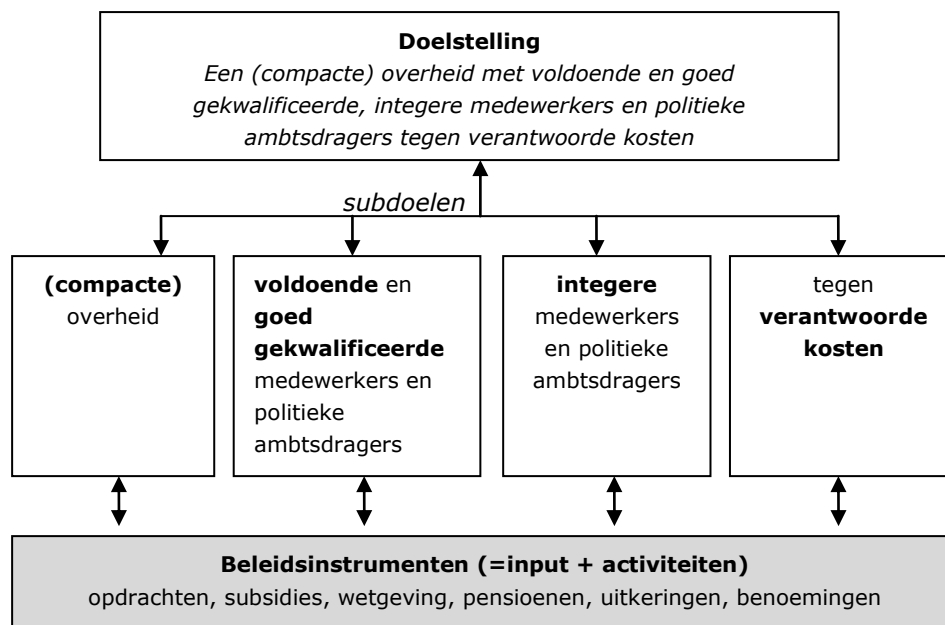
**Doelstelling**
*Een (compacte) overheid met voldoende en goed gekwalificeerde, integere medewerkers en politieke ambtsdragers tegen verantwoorde kosten*

*subdoelen*

**(compacte)** overheid

**voldoende** en **goed gekwalificeerde** medewerkers en politieke ambtsdragers

**integere** medewerkers en politieke ambtsdragers

tegen **verantwoorde kosten**

**Beleidsinstrumenten (=input + activiteiten)**
opdrachten, subsidies, wetgeving, pensioenen, uitkeringen, benoemingen